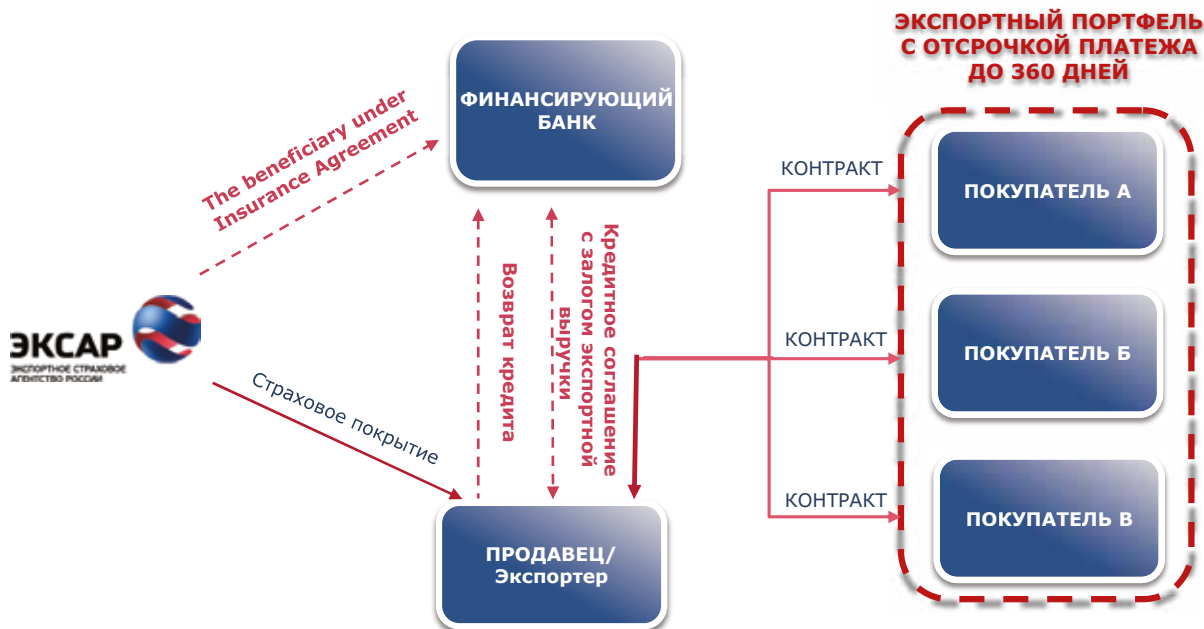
ЭКСПОРТНЫЙ ПОРТФЕЛЬ С ОТСРОЧКОЙ ПЛАТЕЖА ДО 360 ДНЕЙ

ФИНАНСИРУЮЩИЙ БАНК

The beneficiary under Insurance Agreement

КОНТРАКТ

ПОКУПАТЕЛЬ А

Возврат кредита

Кредитное соглашение с залогом экспортной выручки

КОНТРАКТ

ПОКУПАТЕЛЬ Б

ЭКСАР
ЭКСПОРТНОЕ СТРАХОВОЕ АГЕНТСТВО РОССИИ

Страховое покрытие

КОНТРАКТ

ПОКУПАТЕЛЬ В

ПРОДАВЕЦ/ Экспортер